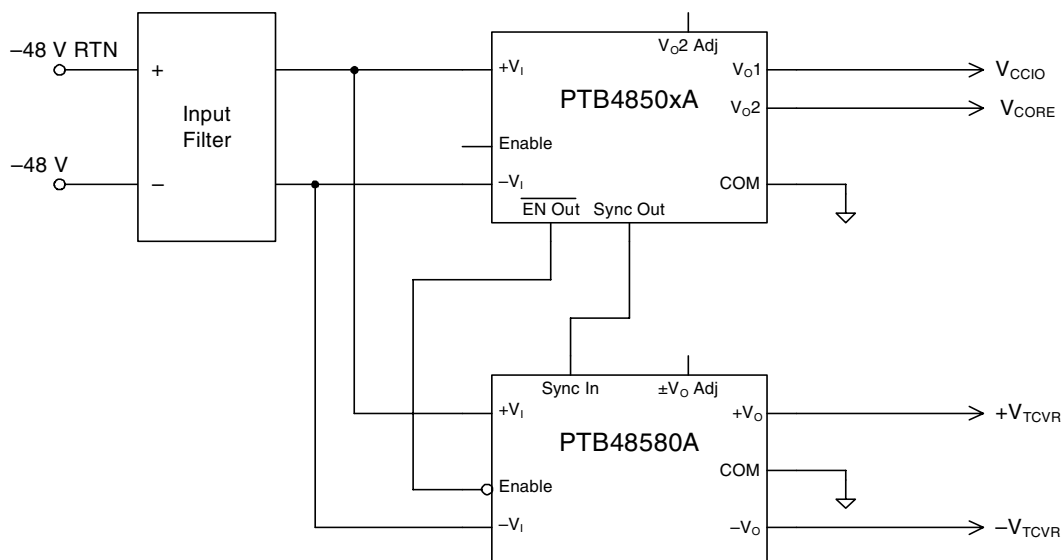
–48 V RTN

+

Input Filter

–48 V

–

$V_O2$ Adj

$+V_I$

PTB4850xA

$V_O1$

$V_O2$

$V_{CCIO}$

$V_{CORE}$

Enable

$–V_I$

COM

$\overline{\text{EN Out}}$ Sync Out

Sync In

$\pm V_O$ Adj

$+V_I$

PTB48580A

$+V_O$

$+V_{TCVR}$

COM

Enable

$–V_I$

$–V_O$

$–V_{TCVR}$